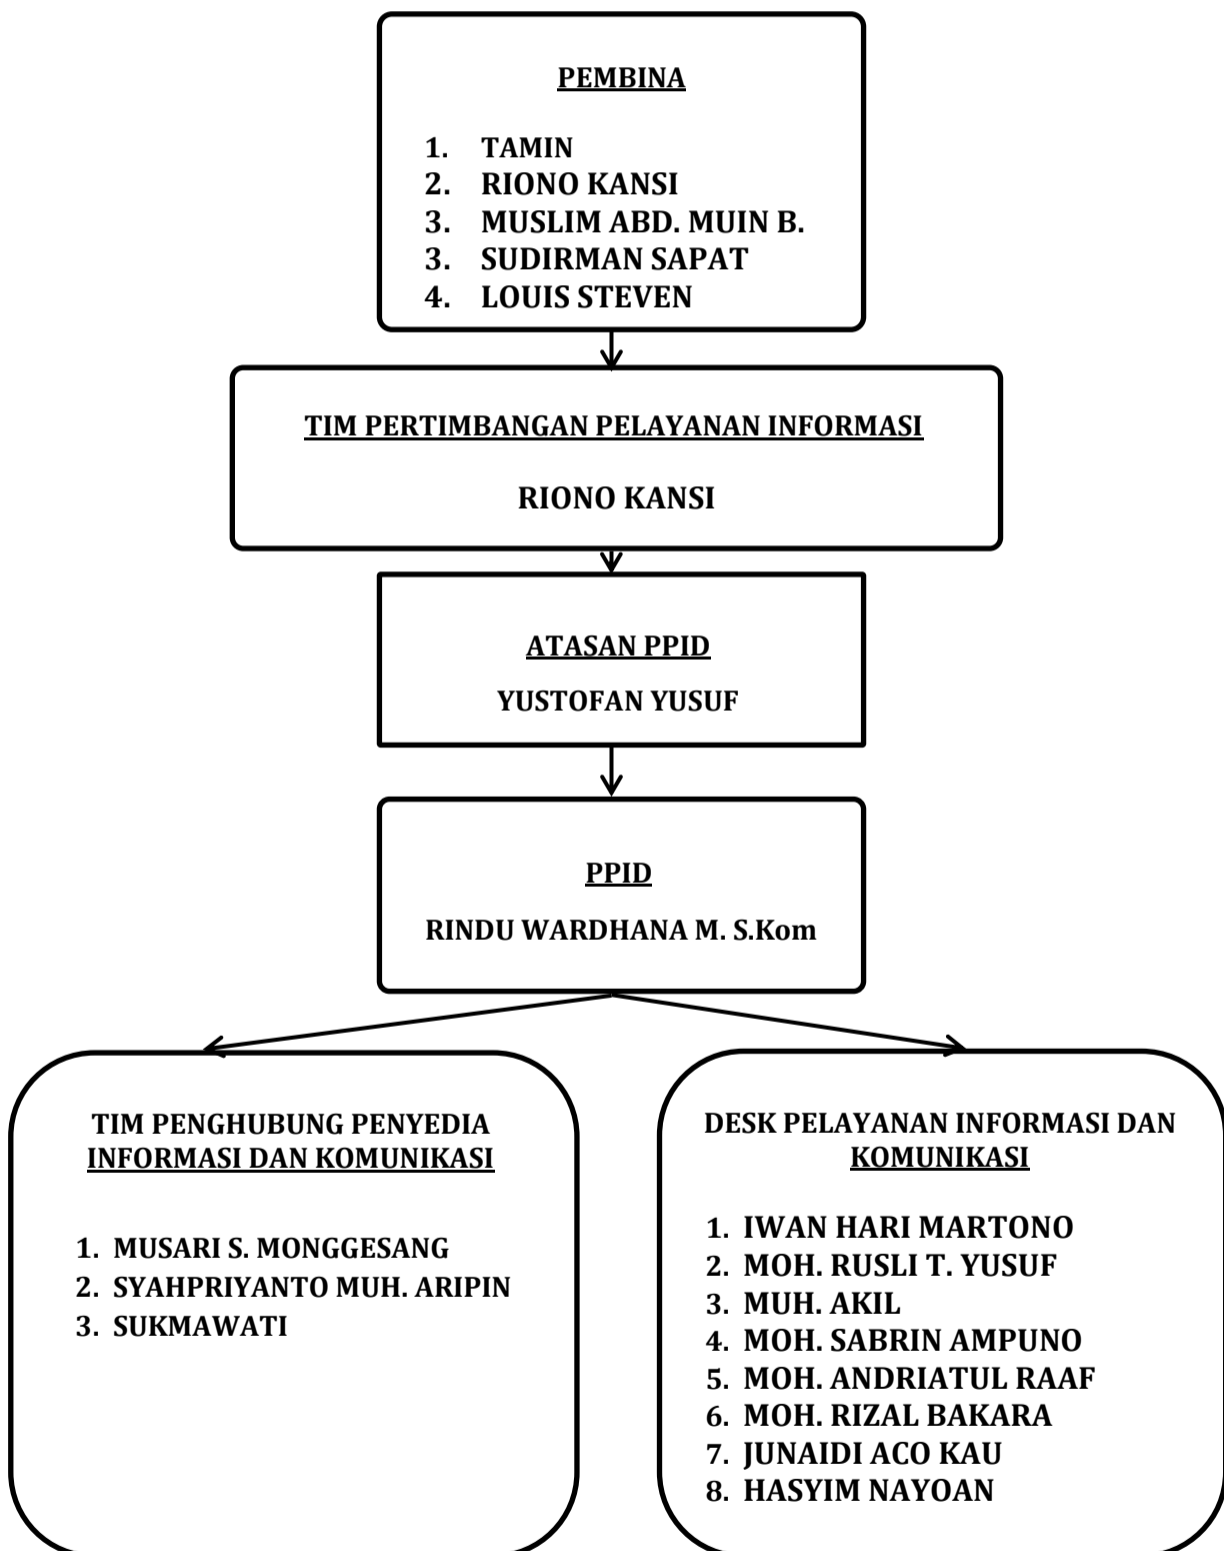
PEMBINA

1. TAMIN
2. RIONO KANSI
3. MUSLIM ABD. MUIN B.
3. SUDIRMAN SAPAT
4. LOUIS STEVEN

TIM PERTIMBANGAN PELAYANAN INFORMASI

RIONO KANSI

ATASAN PPID

YUSTOFAN YUSUF

PPID

RINDU WARDHANA M. S.Kom

TIM PENGHUBUNG PENYEDIA INFORMASI DAN KOMUNIKASI

1. MUSARI S. MONGGESANG
2. SYAHPRIYANTO MUH. ARIPIN
3. SUKMAWATI

DESK PELAYANAN INFORMASI DAN KOMUNIKASI

1. IWAN HARI MARTONO
2. MOH. RUSLI T. YUSUF
3. MUH. AKIL
4. MOH. SABRIN AMPUNO
5. MOH. ANDRIATUL RAAF
6. MOH. RIZAL BAKARA
7. JUNAIDI ACO KAU
8. HASYIM NAYOAN